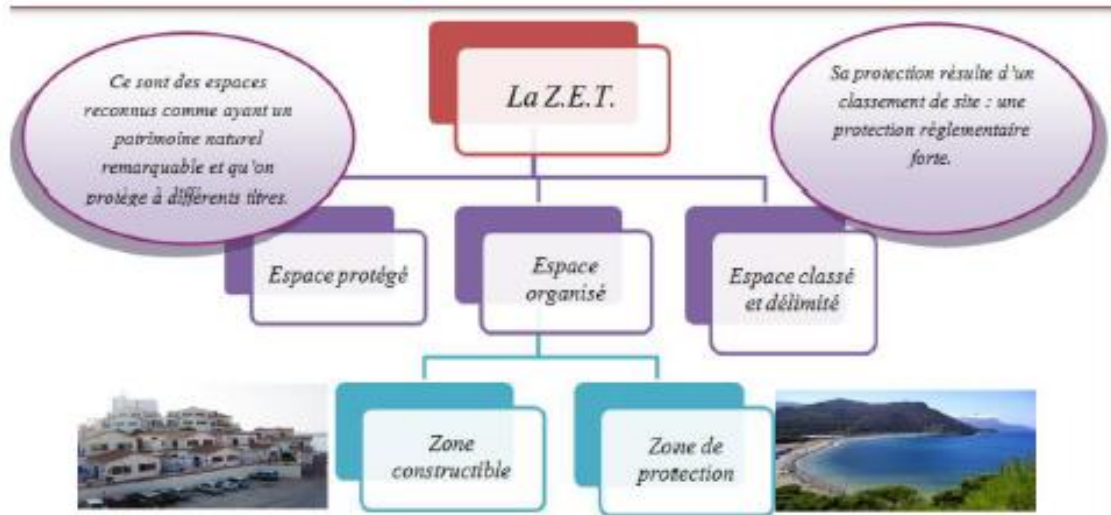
La Z.E.T.

Ce sont des espaces reconnus comme ayant un patrimoine naturel remarquable et qu'on protège à différents titres.

Sa protection résulte d'un classement de site : une protection réglementaire forte.

Espace protégé

Espace organisé

Espace classé et délimité

Zone constructible

Zone de protection